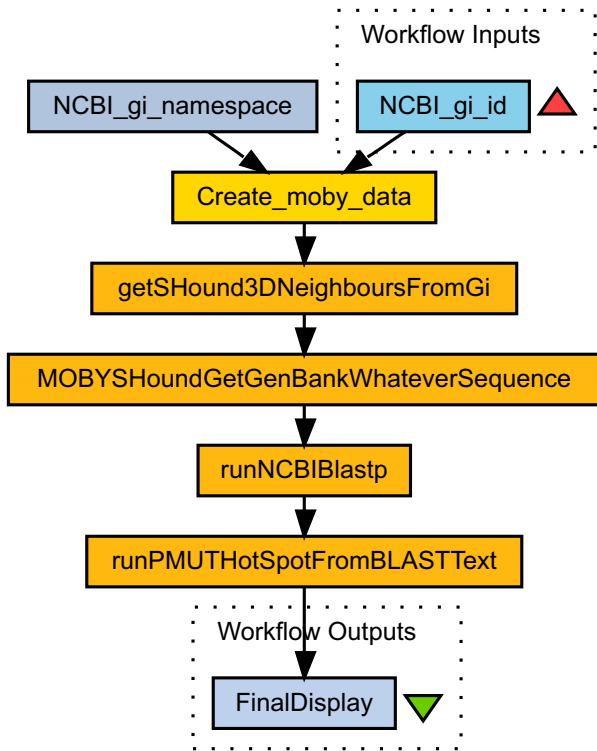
Workflow Inputs

NCBI_gi_namespace

NCBI_gi_id

Create_moby_data

getSHound3DNeighboursFromGi

MOBYSHoundGetGenBankWhateverSequence

runNCBIBlastp

runPMUTHotSpotFromBLASTText

Workflow Outputs

FinalDisplay